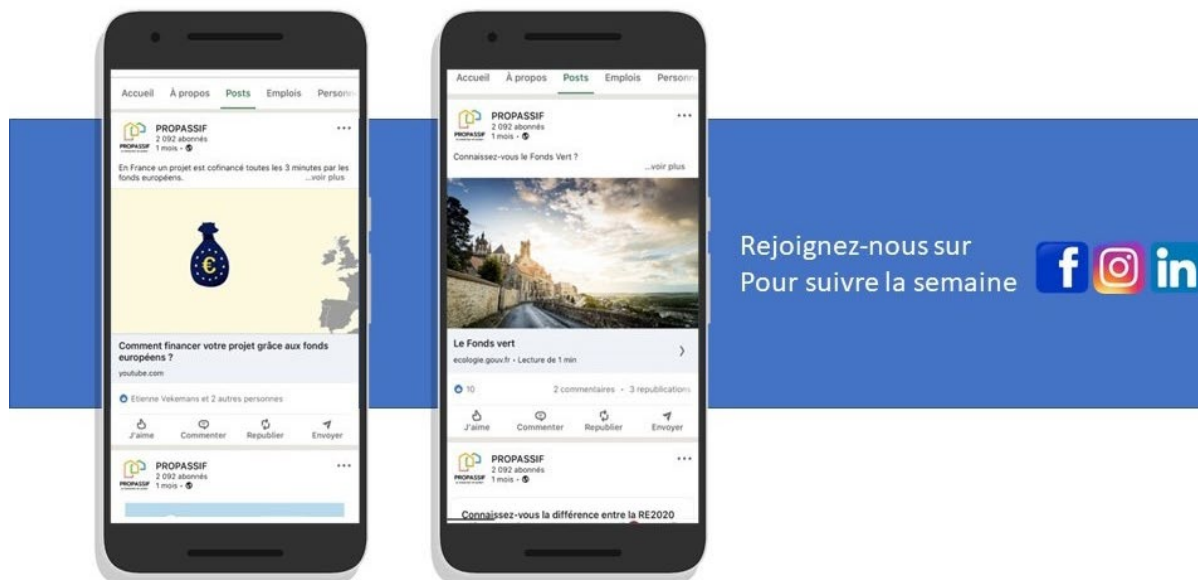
Accueil À propos Posts Emplois Personn

PROPASSIF
2 092 abonnés
1 mois •

En France un projet est cofinancé toutes les 3 minutes par les fonds européens. ...voir plus

€

Comment financer votre projet grâce aux fonds européens ?
youtube.com

Etienne Vekemans et 2 autres personnes

J'aime Commenter Republier Envoyer

PROPASSIF
2 092 abonnés
1 mois •

Accueil À propos Posts Emplois Personn

PROPASSIF
2 092 abonnés
1 mois •

Connaissez-vous le Fonds Vert ?
...voir plus

Le Fonds vert
ecologie.gouv.fr • Lecture de 1 min

10 2 commentaires • 3 republications

J'aime Commenter Republier Envoyer

PROPASSIF
2 092 abonnés
1 mois •

Connaissez-vous la différence entre la RE2020

Rejoignez-nous sur
Pour suivre la semaine

f in